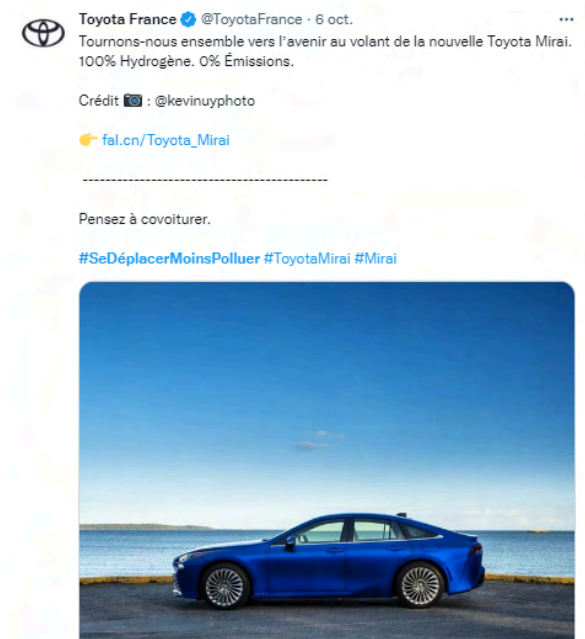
Toyota France @ToyotaFrance · 6 oct.

Tournons-nous ensemble vers l'avenir au volant de la nouvelle Toyota Mirai. 100% Hydrogène. 0% Émissions.

Crédit 📷 : @kevinuyphoto

👉 fal.cn/Toyota_Mirai

--------------------------------------------

Pensez à covoiturer.

#SeDéplacerMoinsPolluer #ToyotaMirai #Mirai